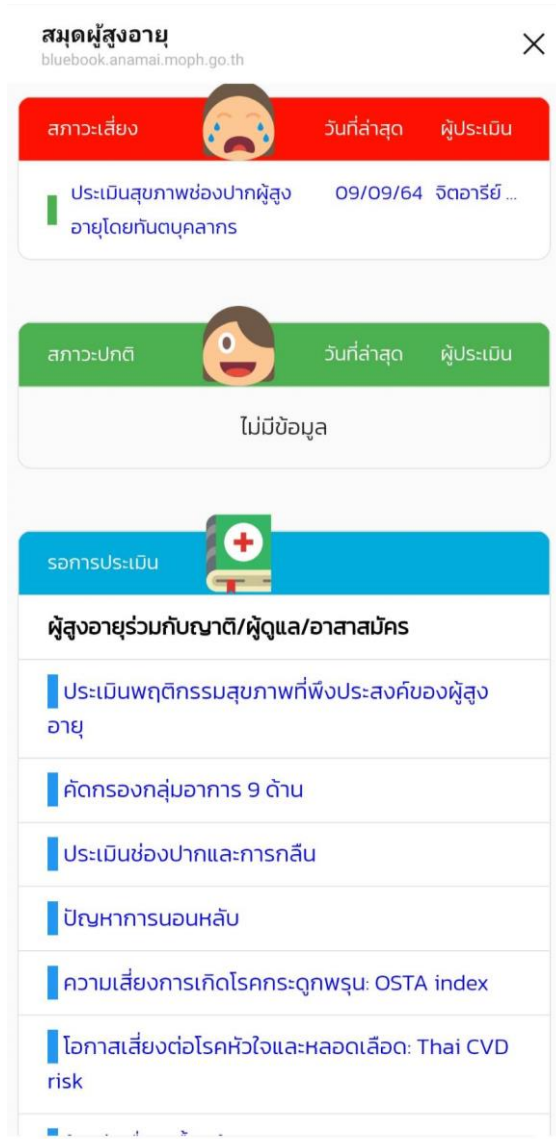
สมุดผู้สูงอายุ
bluebook.anamai.moph.go.th

×

| สภาวะเสี่ยง | วันที่ล่าสุด | ผู้ประเมิน |
|---|---|---|
| ประเมินสุขภาพช่องปากผู้สูงอายุโดยทันตบุคลากร | 09/09/64 | จิตอารีย์ ... |

| สภาวะปกติ | วันที่ล่าสุด | ผู้ประเมิน |
|---|---|---|

ไม่มีข้อมูล

รอการประเมิน

ผู้สูงอายุร่วมกับญาติ/ผู้ดูแล/อาสาสมัคร

ประเมินพฤติกรรมสุขภาพที่พึงประสงค์ของผู้สูงอายุ

คัดกรองกลุ่มอาการ 9 ด้าน

ประเมินช่องปากและการกลืน

ปัญหาการนอนหลับ

ความเสี่ยงการเกิดโรคกระดูกพรุน: OSTA index

โอกาสเสี่ยงต่อโรคหัวใจและหลอดเลือด: Thai CVD risk

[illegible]